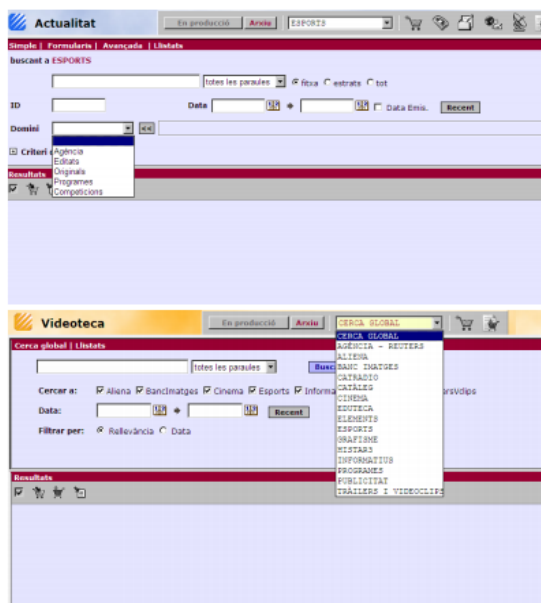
Actualitat

En producció | Arxiu | ESPORTS

Simple | Formularis | Avançada | Llistats

buscant a ESPORTS

totes les paraules ● fitxa ○ estrats ○ tot

ID

Data

Data Emis.

Recent

Domini

Agència
Editats
Originals
Programes
Competicions

Criteri

Resultats

Videoteca

En producció | Arxiu

CERCA GLOBAL

Cerca global | Llistats

totes les paraules

Busc

Cercar a: Aliena Bancimatges Cinema Esports Informa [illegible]rsVclips

Data:

Recent

Filtrar per: ● Rellevància ○ Data

Resultats

CERCA GLOBAL
AGÈNCIA - REUTERS
ALIENA
BANC IMATGES
CATRADIO
CATÀLEG
CINEMA
EDUTECA
ELEMENTS
ESPORTS
GRAFISME
HISTAR3
INFORMATIUS
PROGRAMES
PUBLICITAT
TRAILERS I VIDEOCLIPS